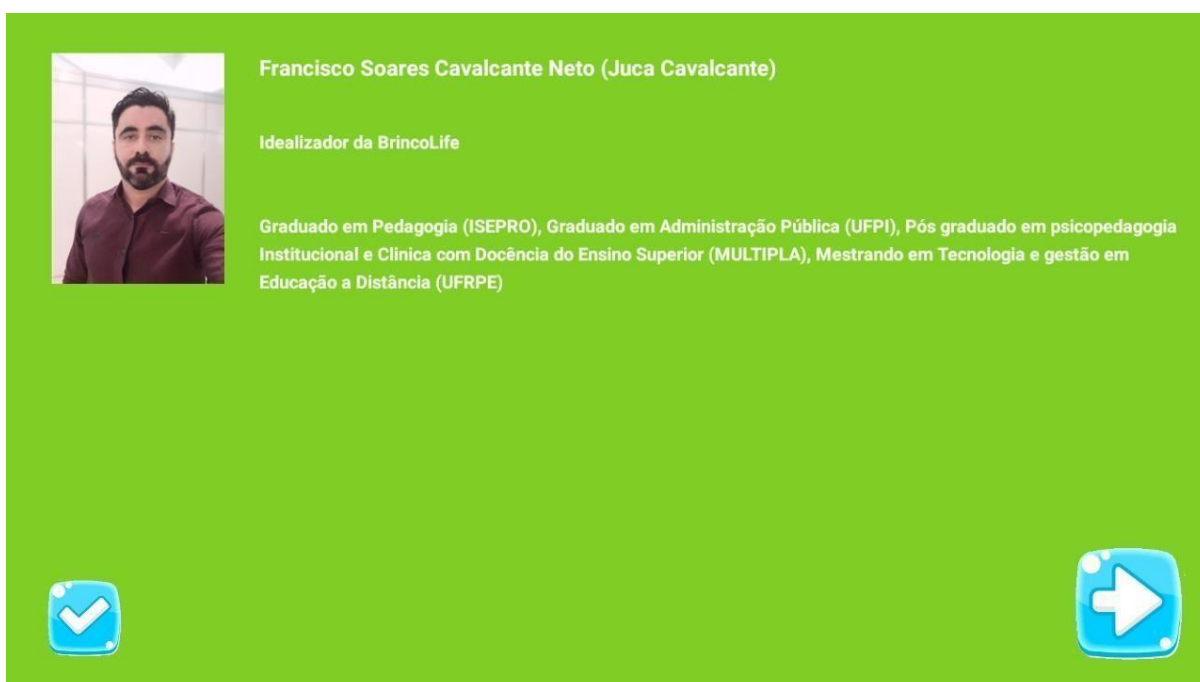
Francisco Soares Cavalcante Neto (Juca Cavalcante)

Idealizador da BrincoLife

Graduado em Pedagogia (ISEPRO), Graduado em Administração Pública (UFPI), Pós graduado em psicopedagogia Institucional e Clinica com Docência do Ensino Superior (MULTIPLA), Mestrando em Tecnologia e gestão em Educação a Distância (UFRPE)